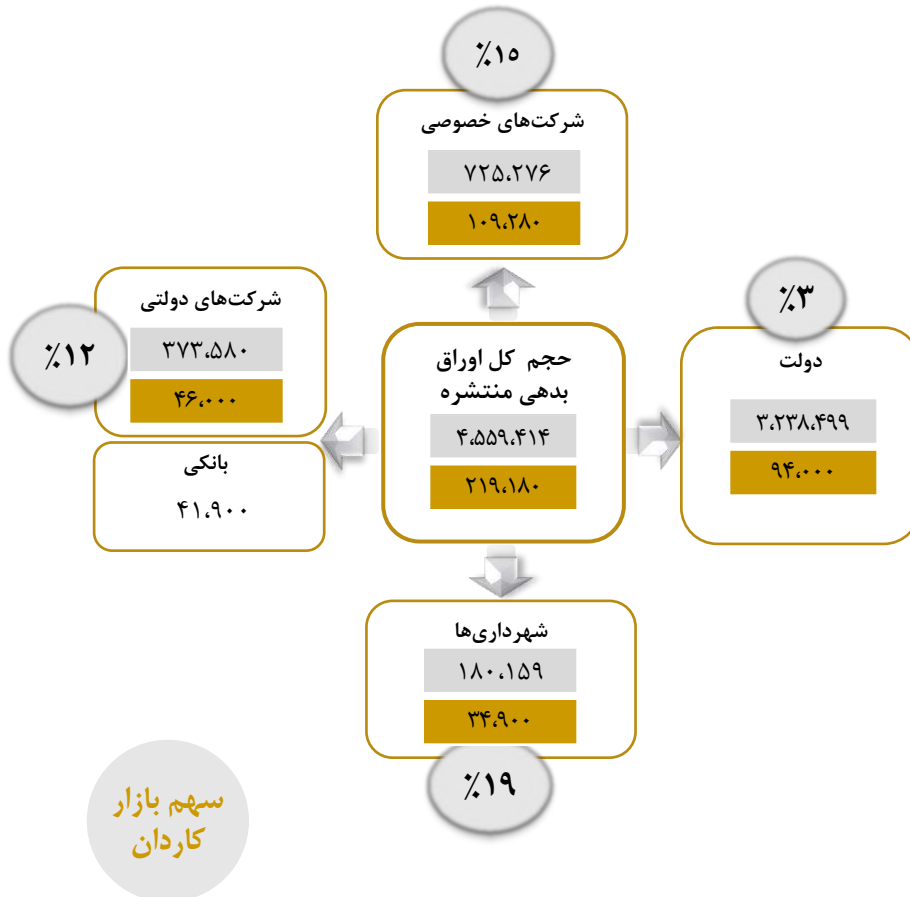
٪۱۵

شرکت‌های خصوصی

۷۲۵،۲۷۶

۱۰۹،۲۸۰

شرکت‌های دولتی

٪۱۲

۳۷۳،۵۸۰

۴۶،۰۰۰

بانکی

۴۱،۹۰۰

حجم کل اوراق بدهی منتشره

۴،۵۵۹،۴۱۴

۲۱۹،۱۸۰

٪۳

دولت

۳،۲۳۸،۴۹۹

۹۴،۰۰۰

شهرداری‌ها

۱۸۰،۱۵۹

۳۴،۹۰۰

٪۱۹

سهم بازار کاردان